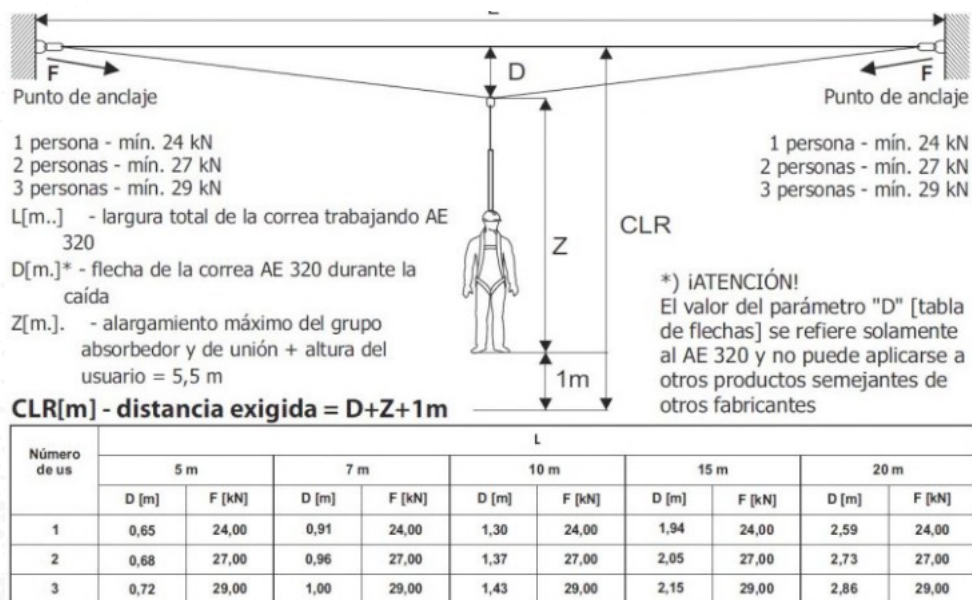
F

F

D

Punto de anclaje

Punto de anclaje

1 persona - mín. 24 kN
2 personas - mín. 27 kN
3 personas - mín. 29 kN

1 persona - mín. 24 kN
2 personas - mín. 27 kN
3 personas - mín. 29 kN

L[m..] - largura total de la correa trabajando AE 320

D[m.]* - flecha de la correa AE 320 durante la caída

Z[m.]. - alargamiento máximo del grupo absorbedor y de unión + altura del usuario = 5,5 m

Z

CLR

1m

*) ¡ATENCIÓN!
El valor del parámetro "D" [tabla de flechas] se refiere solamente al AE 320 y no puede aplicarse a otros productos semejantes de otros fabricantes

CLR[m] - distancia exigida = D+Z+1m

| Número de us | L | | | | | | | | | |
|---|---|---|---|---|---|---|---|---|---|---|
| | 5 m | | 7 m | | 10 m | | 15 m | | 20 m | |
| | D [m] | F [kN] | D [m] | F [kN] | D [m] | F [kN] | D [m] | F [kN] | D [m] | F [kN] |
| 1 | 0,65 | 24,00 | 0,91 | 24,00 | 1,30 | 24,00 | 1,94 | 24,00 | 2,59 | 24,00 |
| 2 | 0,68 | 27,00 | 0,96 | 27,00 | 1,37 | 27,00 | 2,05 | 27,00 | 2,73 | 27,00 |
| 3 | 0,72 | 29,00 | 1,00 | 29,00 | 1,43 | 29,00 | 2,15 | 29,00 | 2,86 | 29,00 |